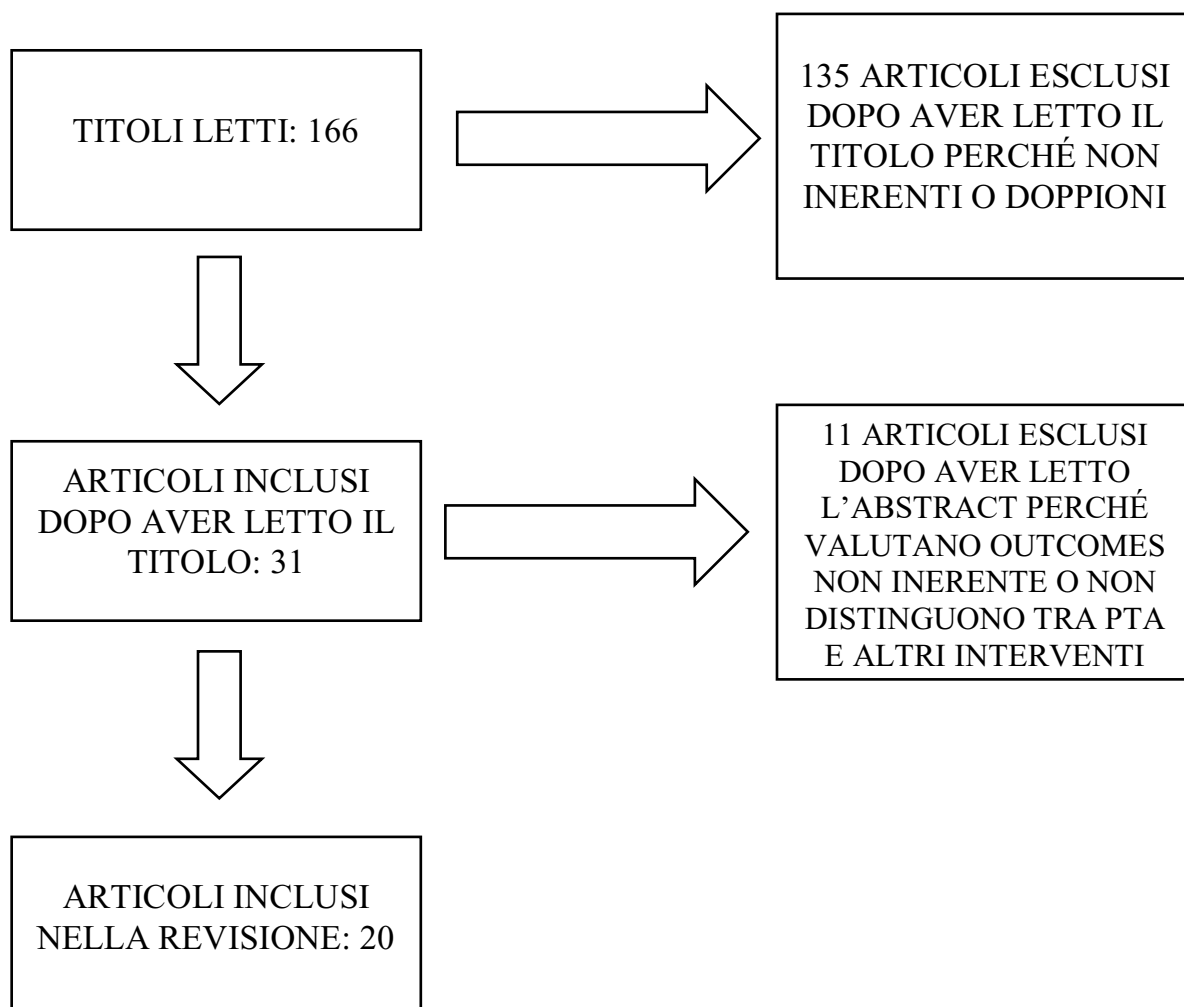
TITOLI LETTI: 166

135 ARTICOLI ESCLUSI DOPO AVER LETTO IL TITOLO PERCHÉ NON INERENTI O DOPPIONI

ARTICOLI INCLUSI DOPO AVER LETTO IL TITOLO: 31

11 ARTICOLI ESCLUSI DOPO AVER LETTO L'ABSTRACT PERCHÉ VALUTANO OUTCOMES NON INERENTE O NON DISTINGUONO TRA PTA E ALTRI INTERVENTI

ARTICOLI INCLUSI NELLA REVISIONE: 20